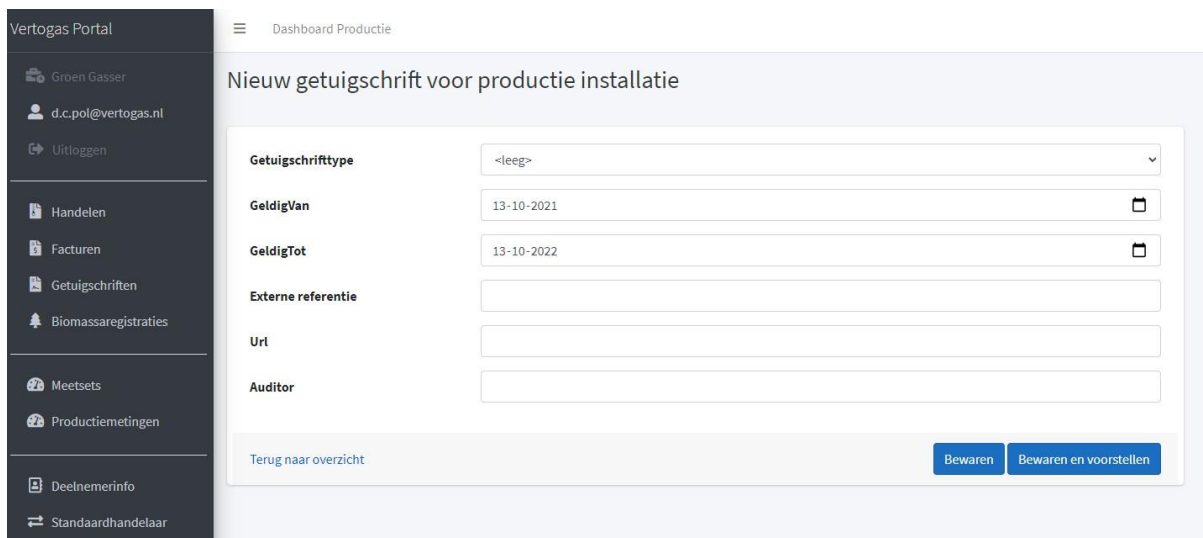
Vertogas Portal

Groen Gasser
d.c.pol@vertogas.nl
Uitloggen

Handelen
Facturen
Getuigschriften
Biomassaregistraties

Meetsets
Productiemetingen

Deelnemerinfo
Standaardhandelaar

Dashboard Productie

Nieuw getuigschrift voor productie installatie

| | |
|---|---|
| Getuigschrifttype | <leeg> |
| GeldigVan | 13-10-2021 |
| GeldigTot | 13-10-2022 |
| Externe referentie | |
| Url | |
| Auditor | |

Terug naar overzicht

Bewaren
Bewaren en voorstellen